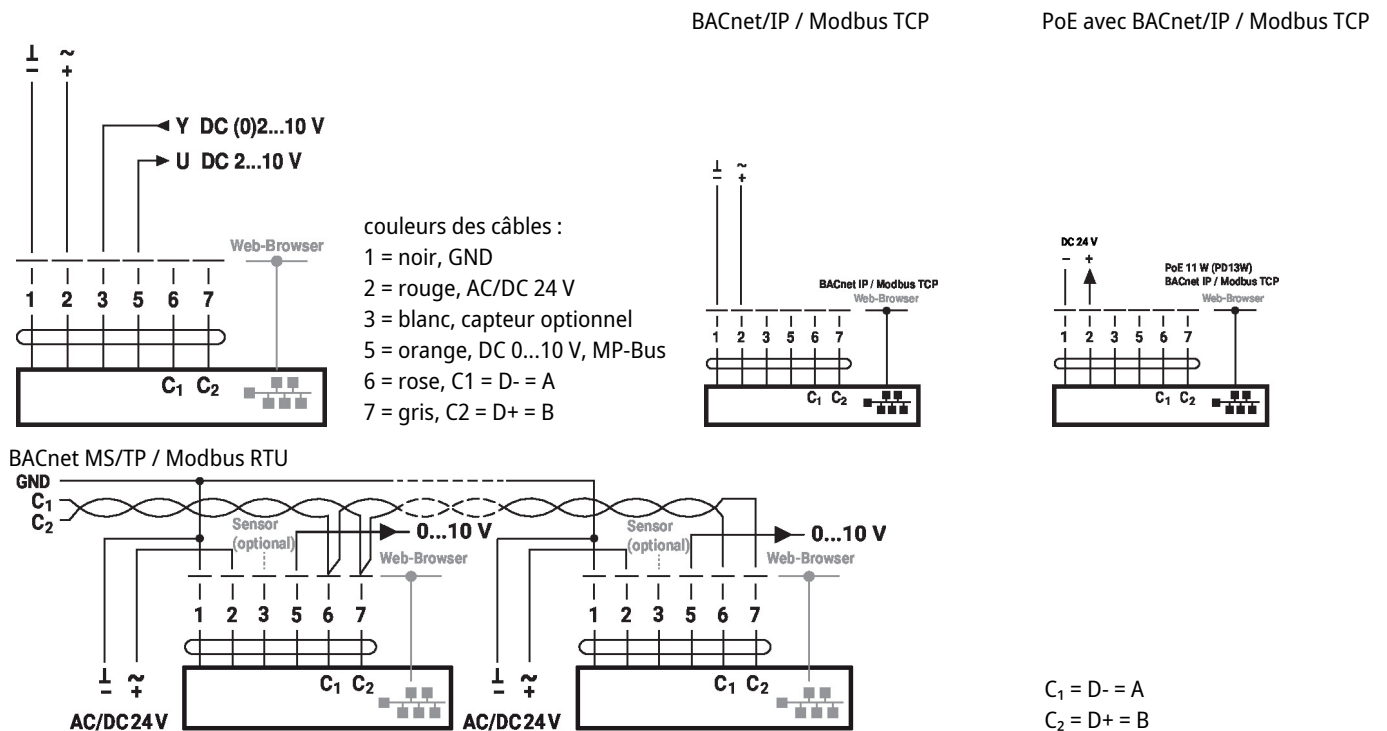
BACnet/IP / Modbus TCP

PoE avec BACnet/IP / Modbus TCP

⊥ ~
– +

Y DC (0)2...10 V
U DC 2...10 V

Web-Browser

1 2 3 5 6 7

$C_1$ $C_2$

couleurs des câbles :
1 = noir, GND
2 = rouge, AC/DC 24 V
3 = blanc, capteur optionnel
5 = orange, DC 0...10 V, MP-Bus
6 = rose, C1 = D- = A
7 = gris, C2 = D+ = B

⊥ ~
– +

BACnet IP / Modbus TCP
Web-Browser

1 2 3 5 6 7

$C_1$ $C_2$

DC 24 V
– +

PoE 11 W (PD13W)
BACnet IP / Modbus TCP
Web-Browser

1 2 3 5 6 7

$C_1$ $C_2$

BACnet MS/TP / Modbus RTU

GND
$C_1$
$C_2$

Sensor (optional)
0...10 V
Web-Browser

1 2 3 5 6 7

$C_1$ $C_2$

AC/DC 24 V

Sensor (optional)
0...10 V
Web-Browser

1 2 3 5 6 7

$C_1$ $C_2$

AC/DC 24 V

$C_1$ = D- = A
$C_2$ = D+ = B